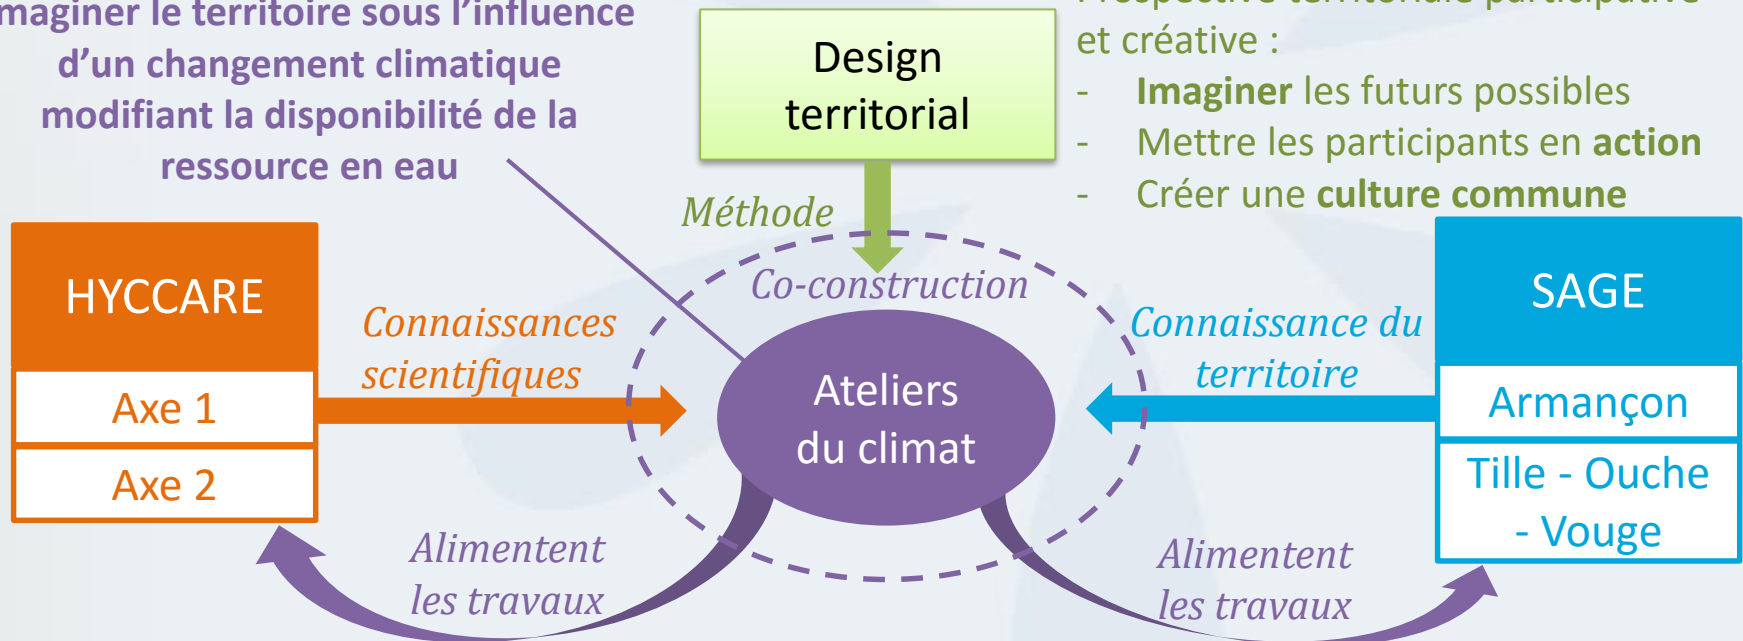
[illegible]maginer le territoire sous l'influence d'un changement climatique modifiant la disponibilité de la ressource en eau

Design territorial

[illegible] et créative :
- Imaginer les futurs possibles
- Mettre les participants en action
- Créer une culture commune

Méthode

Co-construction

HYCCARE

Axe 1

Axe 2

Connaissances scientifiques

Ateliers du climat

Connaissance du territoire

SAGE

Armançon

Tille - Ouche - Vouge

Alimentent les travaux

Alimentent les travaux